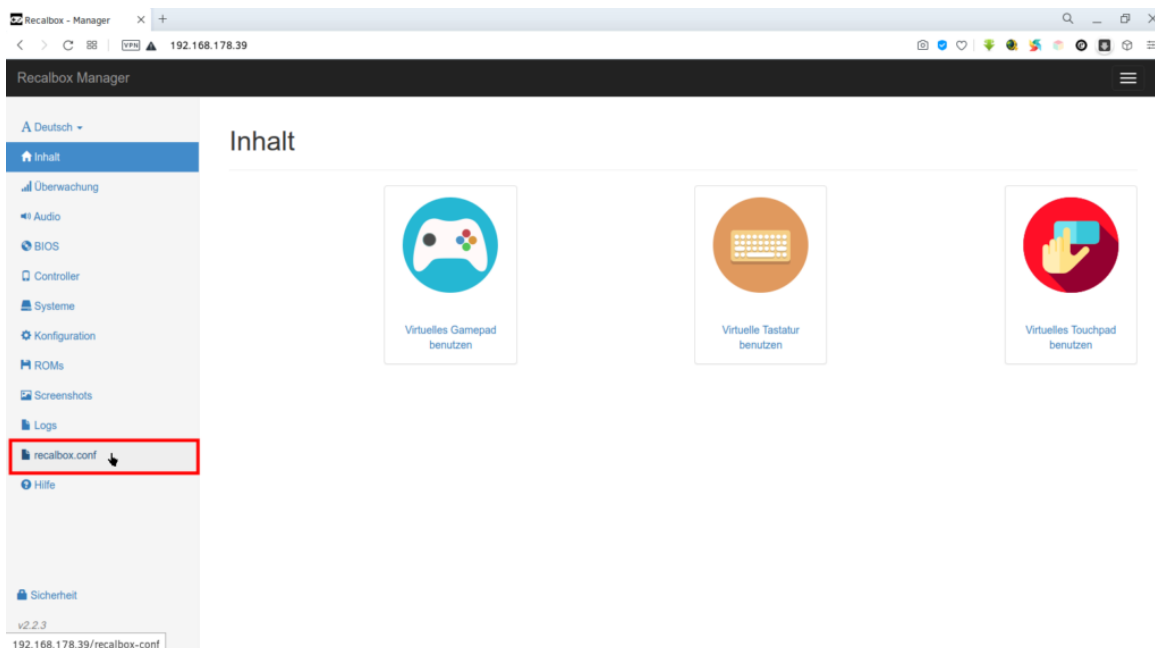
Recalbox - Manager

VPN 192.168.178.39

Recalbox Manager

A Deutsch

Inhalt

Überwachung

Audio

BIOS

Controller

Systeme

Konfiguration

ROMs

Screenshots

Logs

recalbox.conf

Hilfe

Sicherheit

v2.2.3

192.168.178.39/recalbox-conf

Inhalt

Virtuelles Gamepad benutzen

Virtuelle Tastatur benutzen

Virtuelles Touchpad benutzen